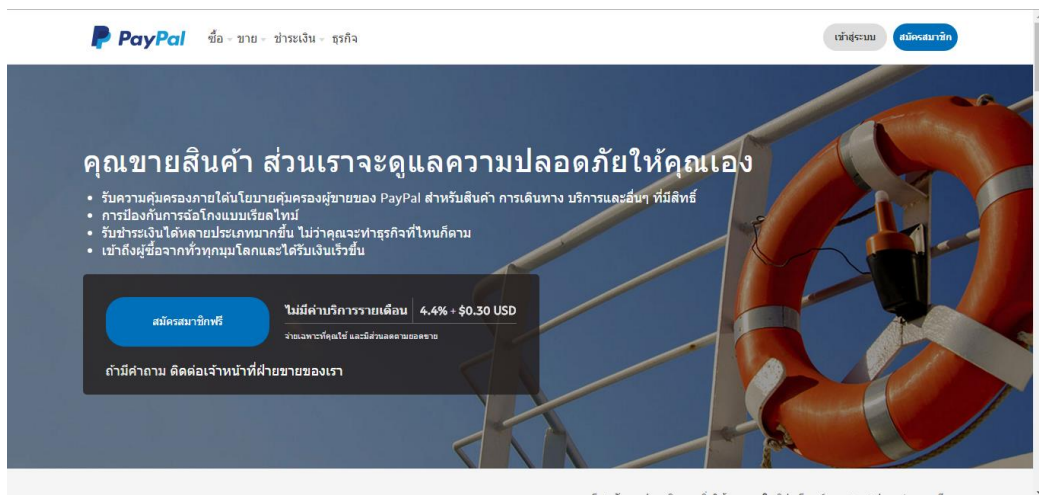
PayPal ซื้อ ขาย ชำระเงิน ธุรกิจ

เข้าสู่ระบบ สมัครสมาชิก

คุณขายสินค้า ส่วนเราจะดูแลความปลอดภัยให้คุณเอง

• รับความคุ้มครองภายใต้นโยบายคุ้มครองผู้ขายของ PayPal สำหรับสินค้า การเดินทาง บริการและอื่นๆ ที่มีสิทธิ์
• การป้องกันการฉ้อโกงแบบเรียลไทม์
• รับชำระเงินได้หลายประเภทมากขึ้น ไม่ว่าคุณจะทำธุรกิจที่ไหนก็ตาม
• เข้าถึงผู้ซื้อจากทั่วทุกมุมโลกและได้รับเงินเร็วขึ้น

สมัครสมาชิกฟรี

ไม่มีค่าบริการรายเดือน 4.4% + $0.30 USD

จ่ายเฉพาะที่คุณใช้ และมีส่วนลดตามยอดขาย

ถ้ามีคำถาม ติดต่อเจ้าหน้าที่ฝ่ายขายของเรา

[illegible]